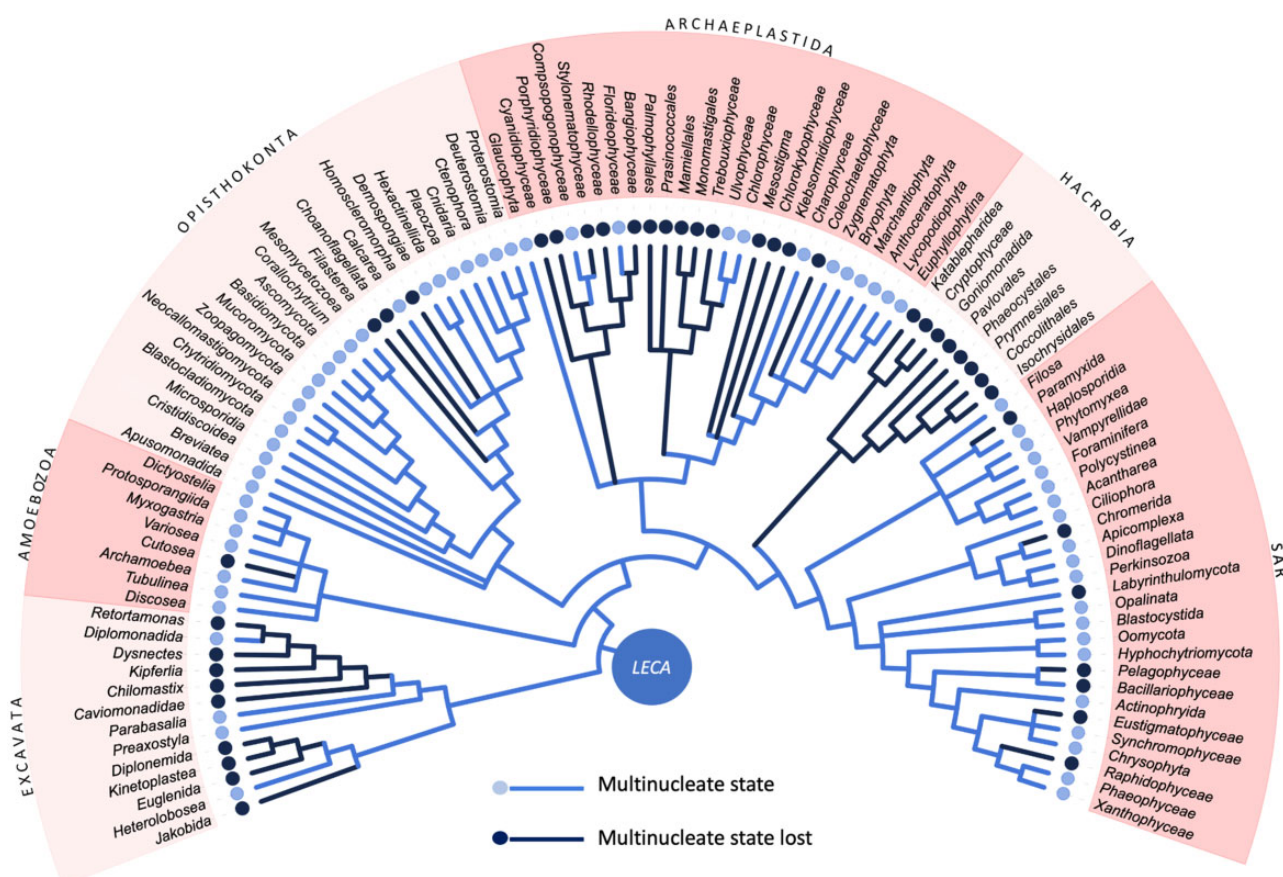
ARCHAEPLASTIDA

OPISTHOKONTA

HACROBIA

AMOEBOZOA

SAR

EXCAVATA

Retortamonas
Diplomonadida
Dysnectes
Kipferlia
Chilomastix
Caviomonadidae
Parabasalia
Preaxostyla
Diplonemida
Kinetoplastea
Euglenida
Heterolobosea
Jakobida

Discosea
Tubulinea
Archamoebea
Cutosea
Variosea
Myxogastria
Protosporangiida
Dictyostelia

Apusomonadida
Breviatea
Cristidiscoidea
Microsporidia
Blastocladiomycota
Chytridiomycota
Neocallomastigomycota
Zoopagomycota
Mucoromycota
Basidiomycota
Ascomycota
Mesomycetozoea
Corallochytrium
Filasterea
Choanoflagellata
Calcarea
Homoscleromorpha
Demospongiae
Hexactinellida
Placozoa
Cnidaria
Ctenophora
Deuterostomia
Protostomia

Glaucophyta
Cyanidiophyceae
Porphyridiophyceae
Compsopogonophyceae
Stylonematophyceae
Rhodellophyceae
Florideophyceae
Bangiophyceae
Palmophyllales
Prasinococcales
Mamiellales
Monomastigales
Trebouxiophyceae
Ulvophyceae
Chlorophyceae
Mesostigma
Chlorokybophyceae
Klebsormidiophyceae
Charophyceae
Coleochaetophyceae
Zygnematophyta
Bryophyta
Marchantiophyta
Anthocerotophyta
Lycopodiophyta
Euphyllophytina

Katablepharidea
Cryptophyceae
Goniomonadida
Pavlovales
Phaeocystales
Prymnesiales
Coccolithales
Isochrysidales

Filosa
Paramyxida
Haplosporidia
Phytomyxea
Vampyrellidae
Foraminifera
Polycystinea
Acantharea
Ciliophora
Chromerida
Apicomplexa
Dinoflagellata
Perkinsozoa
Labyrinthulomycota
Opalinata
Blastocystida
Oomycota
Hyphochytriomycota
Pelagophyceae
Bacillariophyceae
Actinophryida
Eustigmatophyceae
Synchromophyceae
Chrysophyta
Raphidophyceae
Phaeophyceae
Xanthophyceae

LECA

Multinucleate state

Multinucleate state lost